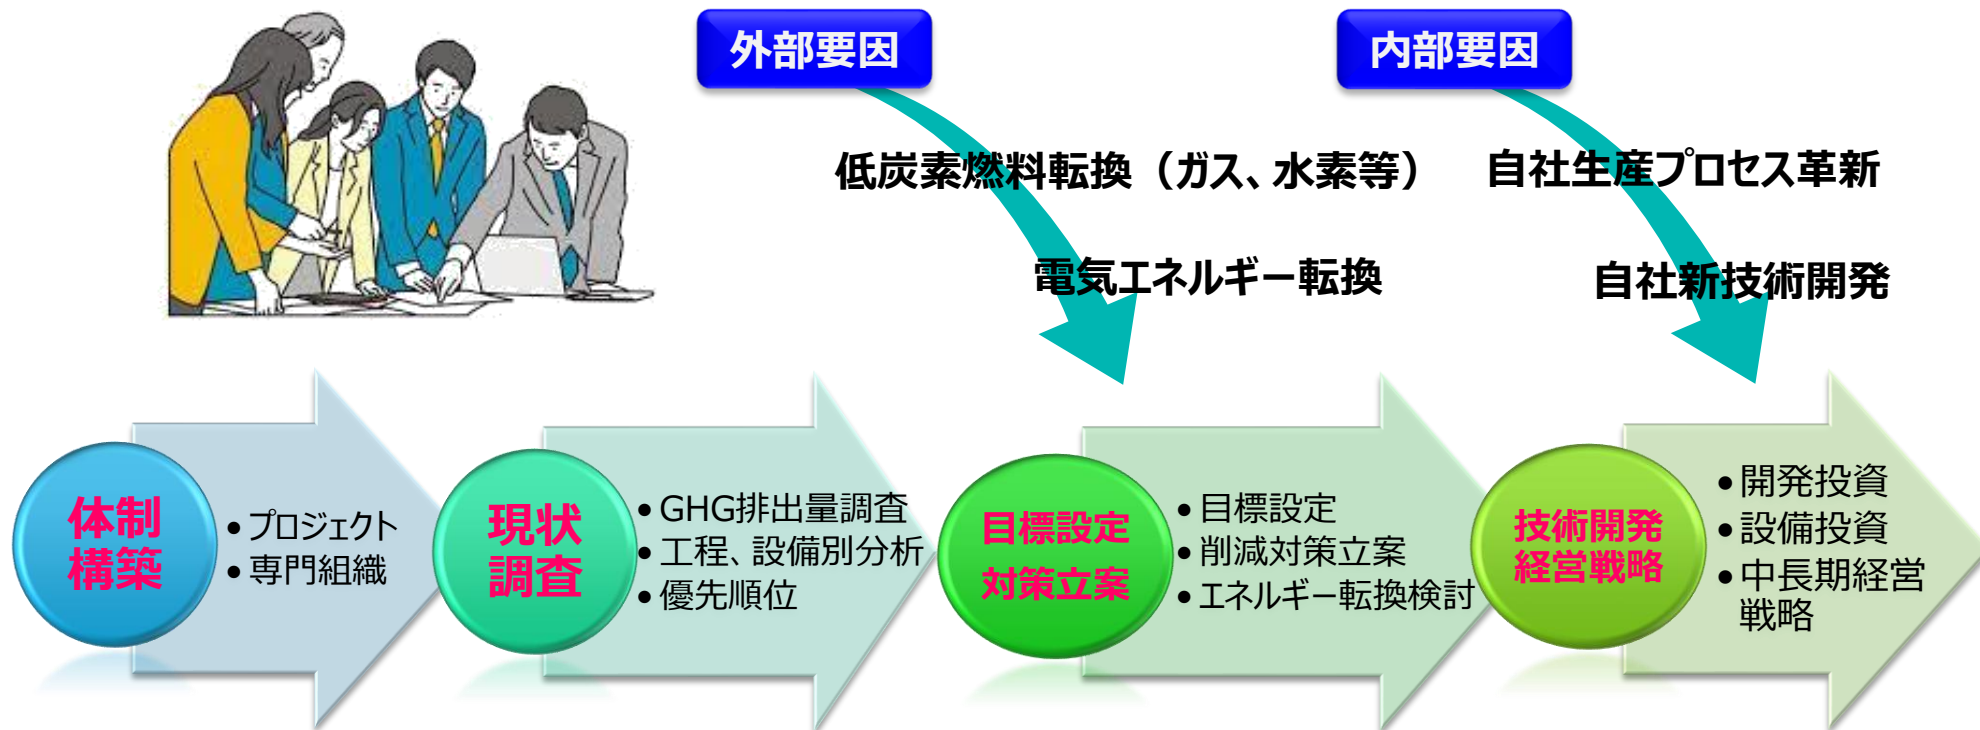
外部要因

内部要因

低炭素燃料転換（ガス、水素等）

自社生産プロセス革新

電気エネルギー転換

自社新技術開発

体制構築

• プロジェクト
• 専門組織

現状調査

• GHG排出量調査
• 工程、設備別分析
• 優先順位

目標設定
対策立案

• 目標設定
• 削減対策立案
• エネルギー転換検討

技術開発
経営戦略

• 開発投資
• 設備投資
• 中長期経営戦略